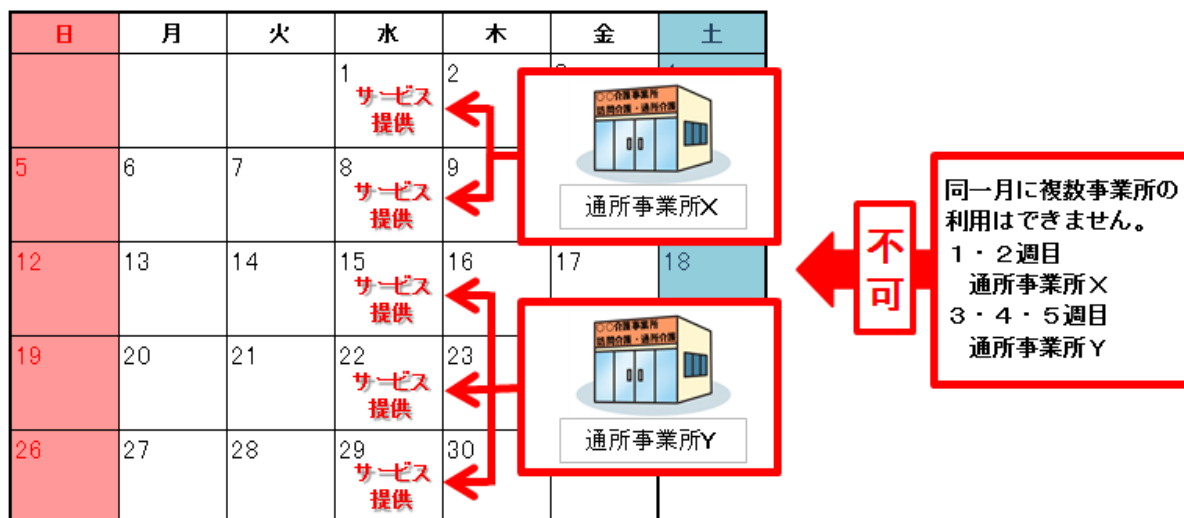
| 日 | 月 | 火 | 水 | 木 | 金 | 土 |
|---|---|---|---|---|---|---|
| | | | 1 サービス提供 | 2 | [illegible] | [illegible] |
| 5 | 6 | 7 | 8 サービス提供 | 9 | | |
| 12 | 13 | 14 | 15 サービス提供 | 16 | 17 | 18 |
| 19 | 20 | 21 | 22 サービス提供 | 23 | | |
| 26 | 27 | 28 | 29 サービス提供 | 30 | | |

○○介護事業所 訪問介護・通所介護

通所事業所X

○○介護事業所 訪問介護・通所介護

通所事業所Y

不可

同一月に複数事業所の利用はできません。
1・2週目
通所事業所X
3・4・5週目
通所事業所Y